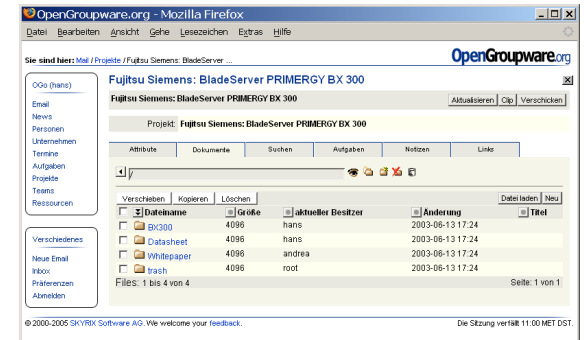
OpenGroupware.org - Mozilla Firefox

Datei Bearbeiten Ansicht Gehe Lesezeichen Extras Hilfe

Sie sind hier: Mail / Projekte / Fujitsu Siemens: BladeServer ...

OpenGroupware.org

OGo (hans)

Email
News
Personen
Unternehmen
Termine
Aufgaben
Projekte
Teams
Ressourcen

Verschiedenes

Neue Email
Inbox
Präferenzen
Abmelden

Fujitsu Siemens: BladeServer PRIMERGY BX 300

Fujitsu Siemens: BladeServer PRIMERGY BX 300

Aktualisieren Clip Verschicken

Projekt: Fujitsu Siemens: BladeServer PRIMERGY BX 300

Attribute Dokumente Suchen Aufgaben Notizen Links

/

Verschieben Kopieren Löschen

Datei laden Neu

| | Dateiname | Größe | aktueller Besitzer | Änderung | Titel |
|---|---|---|---|---|---|
| | BX300 | 4096 | hans | 2003-06-13 17:24 | |
| | Datasheet | 4096 | hans | 2003-06-13 17:24 | |
| | Whitepaper | 4096 | andrea | 2003-06-13 17:24 | |
| | trash | 4096 | root | 2003-06-13 17:24 | |

Files: 1 bis 4 von 4

Seite: 1 von 1

© 2000-2005 SKYRIX Software AG. We welcome your feedback.

Die Sitzung verfällt 11:00 MET DST.